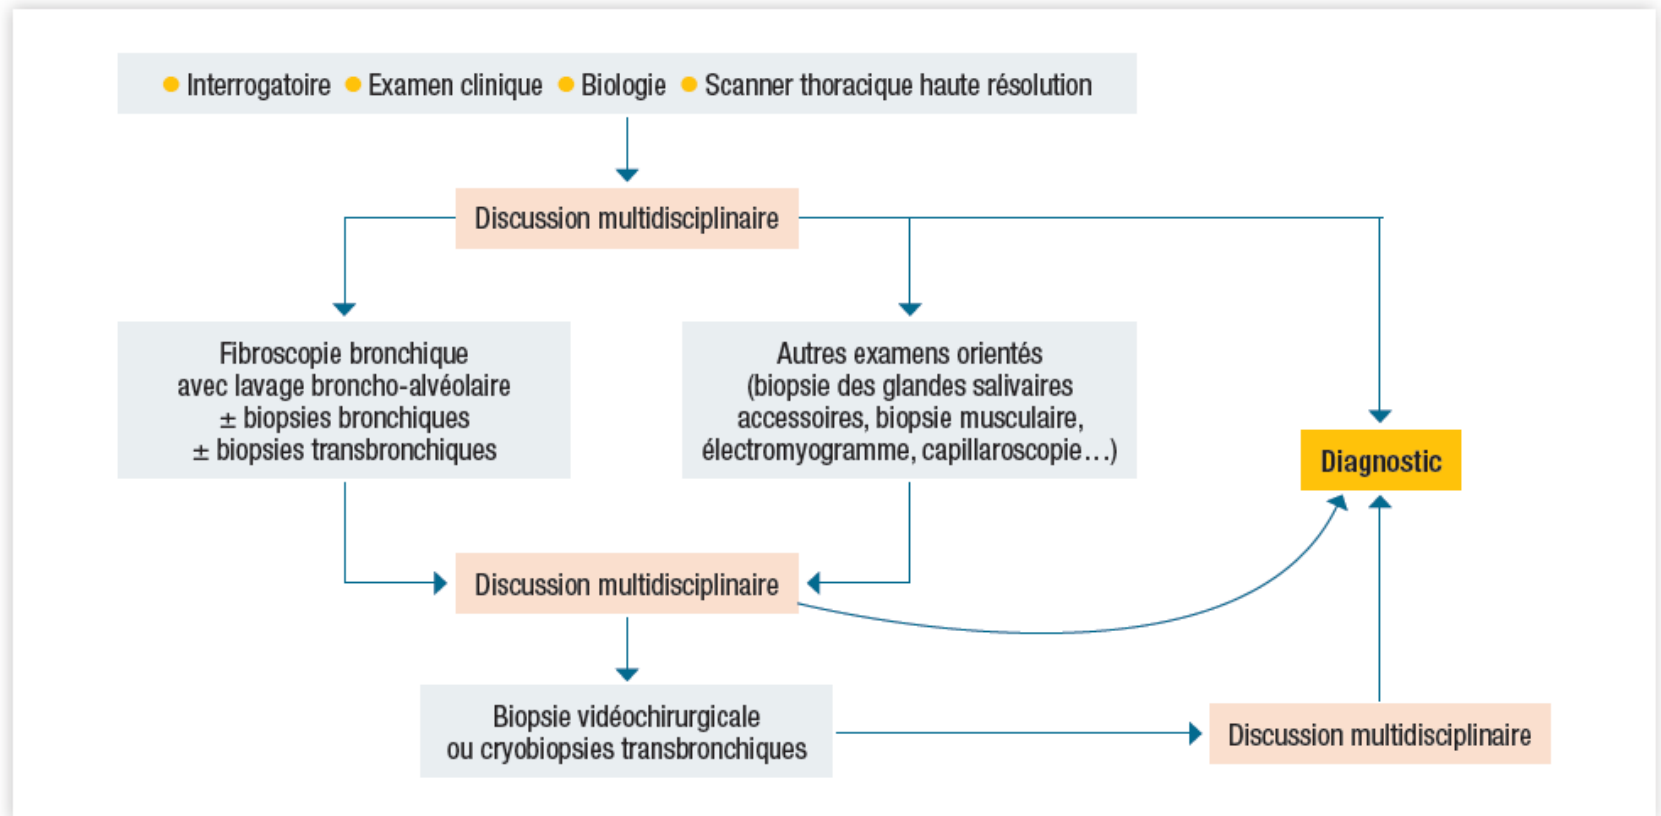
● Interrogatoire ● Examen clinique ● Biologie ● Scanner thoracique haute résolution

Discussion multidisciplinaire

Fibroscopie bronchique avec lavage broncho-alvéolaire ± biopsies bronchiques ± biopsies transbronchiques

Autres examens orientés (biopsie des glandes salivaires accessoires, biopsie musculaire, électromyogramme, capillaroscopie…)

Diagnostic

Discussion multidisciplinaire

Biopsie vidéochirurgicale ou cryobiopsies transbronchiques

Discussion multidisciplinaire